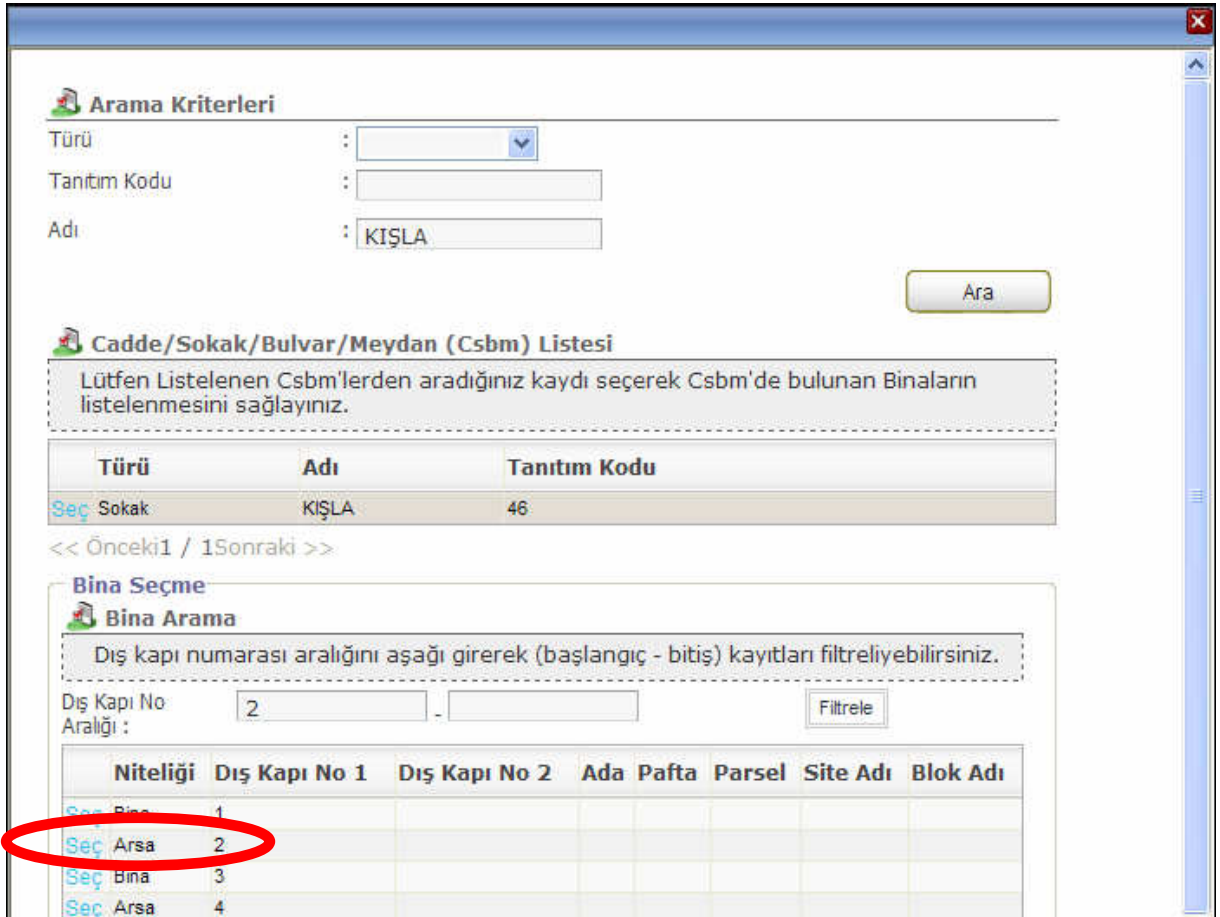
Arama Kriterleri

Türü :

Tanıtım Kodu :

Adı : KIŞLA

Ara

Cadde/Sokak/Bulvar/Meydan (Csbm) Listesi

Lütfen Listelenen Csbm'lerden aradığınız kaydı seçerek Csbm'de bulunan Binaların listelenmesini sağlayınız.

| | Türü | Adı | Tanıtım Kodu |
|---|---|---|---|
| Seç | Sokak | KIŞLA | 46 |

<< Önceki1 / 1Sonraki >>

Bina Seçme

Bina Arama

Dış kapı numarası aralığını aşağı girerek (başlangıç - bitiş) kayıtları filtreliyebilirsiniz.

Dış Kapı No Aralığı : 2 -

Filtrele

| | Niteliği | Dış Kapı No 1 | Dış Kapı No 2 | Ada | Pafta | Parsel | Site Adı | Blok Adı |
|---|---|---|---|---|---|---|---|---|
| Seç | Bina | 1 | | | | | | |
| Seç | Arsa | 2 | | | | | | |
| Seç | Bina | 3 | | | | | | |
| Seç | Arsa | 4 | | | | | | |